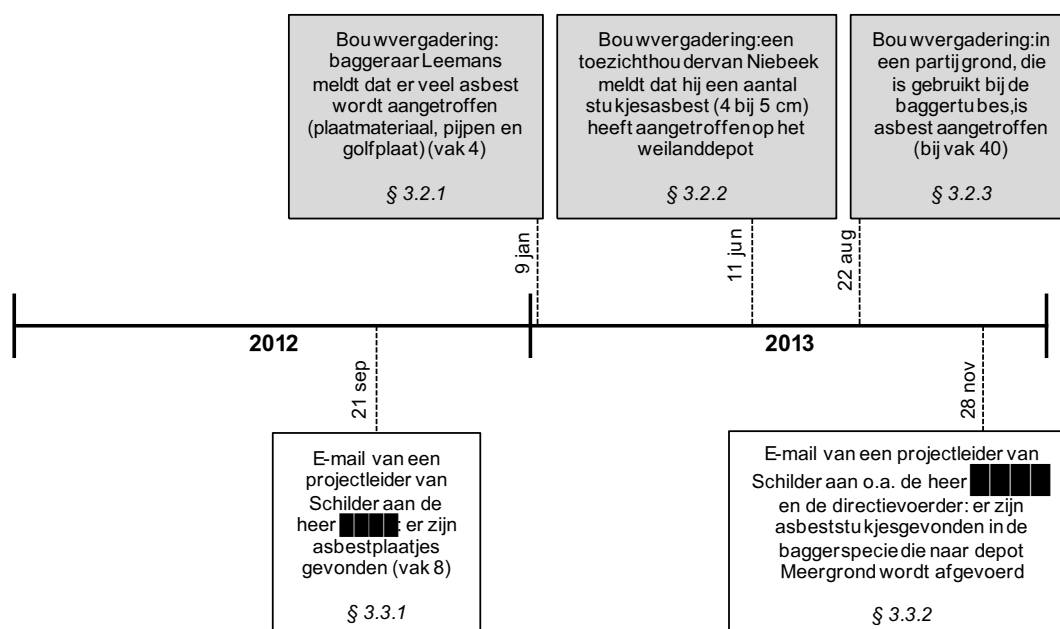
Bouwvergadering: baggeraar Leemans meldt dat er veel asbest wordt aangetroffen (plaatmateriaal, pijpen en golfplaat) (vak 4)

§ 3.2.1

Bouwvergadering: een toezichthouder van Niebeek meldt dat hij een aantal stukjes asbest (4 bij 5 cm) heeft aangetroffen op het weilanddepot

§ 3.2.2

Bouwvergadering: in een partij grond, die is gebruikt bij de baggertubes, is asbest aangetroffen (bij vak 40)

§ 3.2.3

9 jan

11 jun

22 aug

2012

2013

21 sep

28 nov

E-mail van een projectleider van Schilder aan de heer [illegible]: er zijn asbestplaatjes gevonden (vak 8)

§ 3.3.1

E-mail van een projectleider van Schilder aan o.a. de heer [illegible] en de directievoerder: er zijn asbeststukjes gevonden in de baggerspecie die naar depot Meergrond wordt afgevoerd

§ 3.3.2